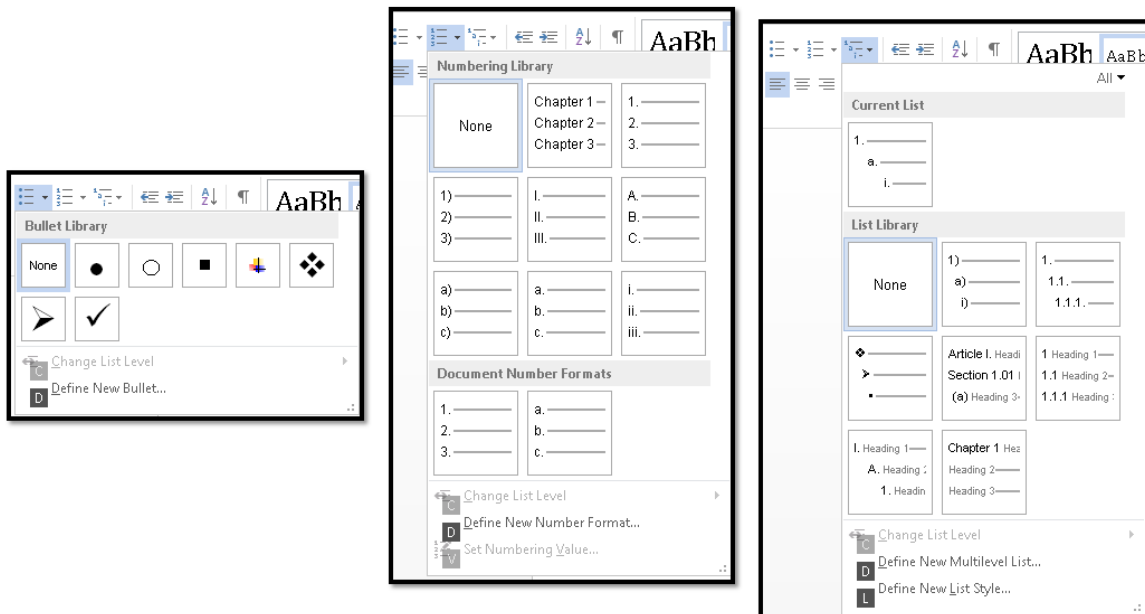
AaBb

Bullet Library

None

C Change List Level

D Define New Bullet...

AaBb

Numbering Library

None

Chapter 1 –
Chapter 2 –
Chapter 3 –

1.
2.
3.

1)
2)
3)

I.
II.
III.

A.
B.
C.

a)
b)
c)

a.
b.
c.

i.
ii.
iii.

Document Number Formats

1.
2.
3.

a.
b.
c.

C Change List Level

D Define New Number Format...

V Set Numbering Value...

AaBb AaBb

All ▾

Current List

1.
a.
i.

List Library

None

1)
a)
i)

1.
1.1.
1.1.1.

Article I. Headi
Section 1.01 I
(a) Heading 3

1 Heading 1
1.1 Heading 2
1.1.1 Heading

I. Heading 1
A. Heading
1. Headin

Chapter 1 Hea
Heading 2
Heading 3

C Change List Level

D Define New Multilevel List...

L Define New List Style...